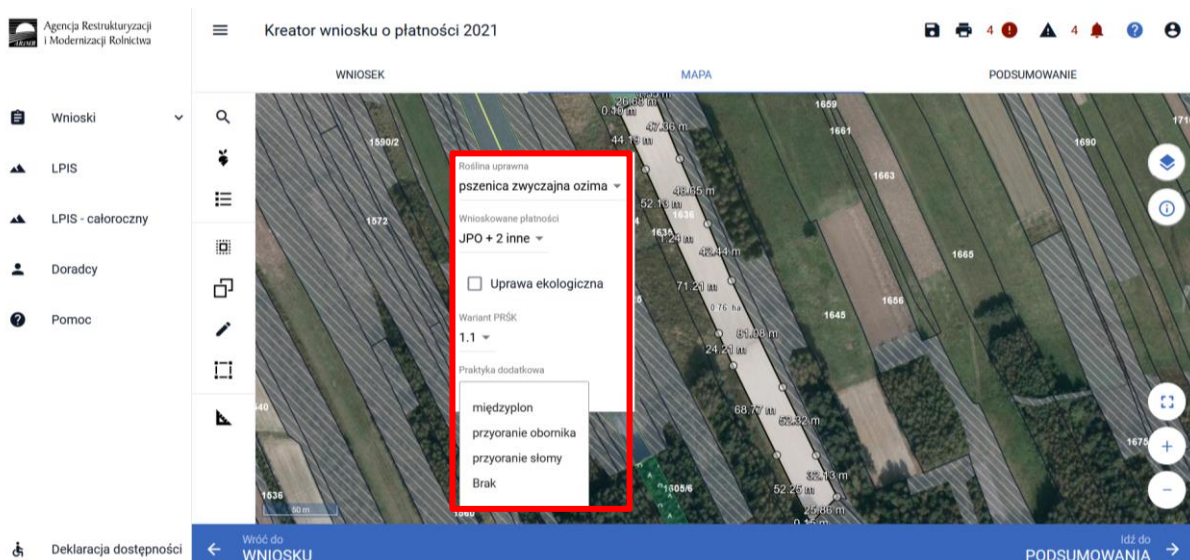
Agencja Restrukturyzacji i Modernizacji Rolnictwa

Kreator wniosku o płatności 2021

4 4

WNIOSEK
MAPA
PODSUMOWANIE

Wnioski
LPIS
LPIS - całoroczny
Doradcy
Pomoc

Roślina uprawna
pszenica zwyczajna ozima

Wnioskowane płatności
JPO + 2 inne

Uprawa ekologiczna

Wariant PRŚK
1.1

Praktyka dodatkowa

międzyplon
przyoranie obornika
przyoranie słomy
Brak

1659
1661
1590/2
1690
1663
1572
1665
1656
1645
1636
1605/6
1675
1560
26.66 m
0.30 m
47.36 m
44.19 m
48.65 m
52.13 m
1636
1.24 m
42.44 m
71.21 m
0.76 ha
81.08 m
24.21 m
68.77 m
52.32 m
32.13 m
52.25 m
25.86 m
0.15 m
50 m

Deklaracja dostępności

Wróć do
WNIOSKU

Idź do
PODSUMOWANIA